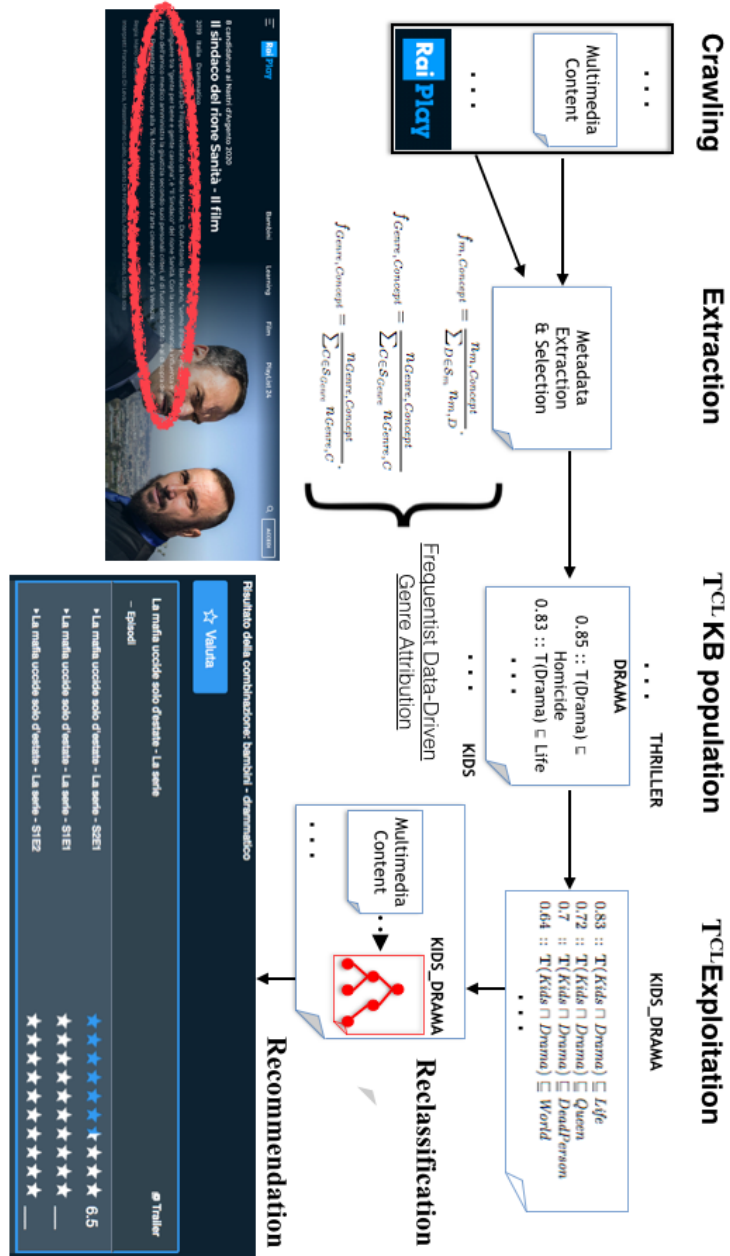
Crawling

Extraction

$T^{CL}$ KB population

$T^{CL}$ Exploitation

Reclassification

Recommendation

...

Multimedia Content

...

Rai Play

Metadata Extraction & Selection

$f_{m,Concept} = \frac{n_{m,Concept}}{\sum_{D \in S_m} n_{m,D}}$,

$f_{Genre,Concept} = \frac{n_{Genre,Concept}}{\sum_{C \in S_{Genre}} n_{Genre,C}}$

$f_{Genre,Concept} = \frac{n_{Genre,Concept}}{\sum_{C \in S_{Genre}} n_{Genre,C}}$,

Frequentist Data-Driven Genre Attribution

... THRILLER

DRAMA

0.85 :: T(Drama) ⊑ Homicide

0.83 :: T(Drama) ⊑ Life

...

... KIDS

KIDS_DRAMA

$0.83 :: T(Kids \sqcap Drama) \sqsubseteq Life$

$0.72 :: T(Kids \sqcap Drama) \sqsubseteq Queen$

$0.7 :: T(Kids \sqcap Drama) \sqsubseteq DeadPerson$

$0.64 :: T(Kids \sqcap Drama) \sqsubseteq World$

...

KIDS_DRAMA

Multimedia Content

...

Rai Play Bambini Learning Film Playlist 24 ACCEDI

8 candidature ai Nastri d'Argento 2020

Il sindaco del rione Sanità - Il film

2019 Italia Drammatico

Risultato della combinazione: bambini - drammatico

Valuta

Trailer

La mafia uccide solo d'estate - La serie

Episodi

• La mafia uccide solo d'estate - La serie - S2E1 6.5

• La mafia uccide solo d'estate - La serie - S1E1 —

• La mafia uccide solo d'estate - La serie - S1E2 —